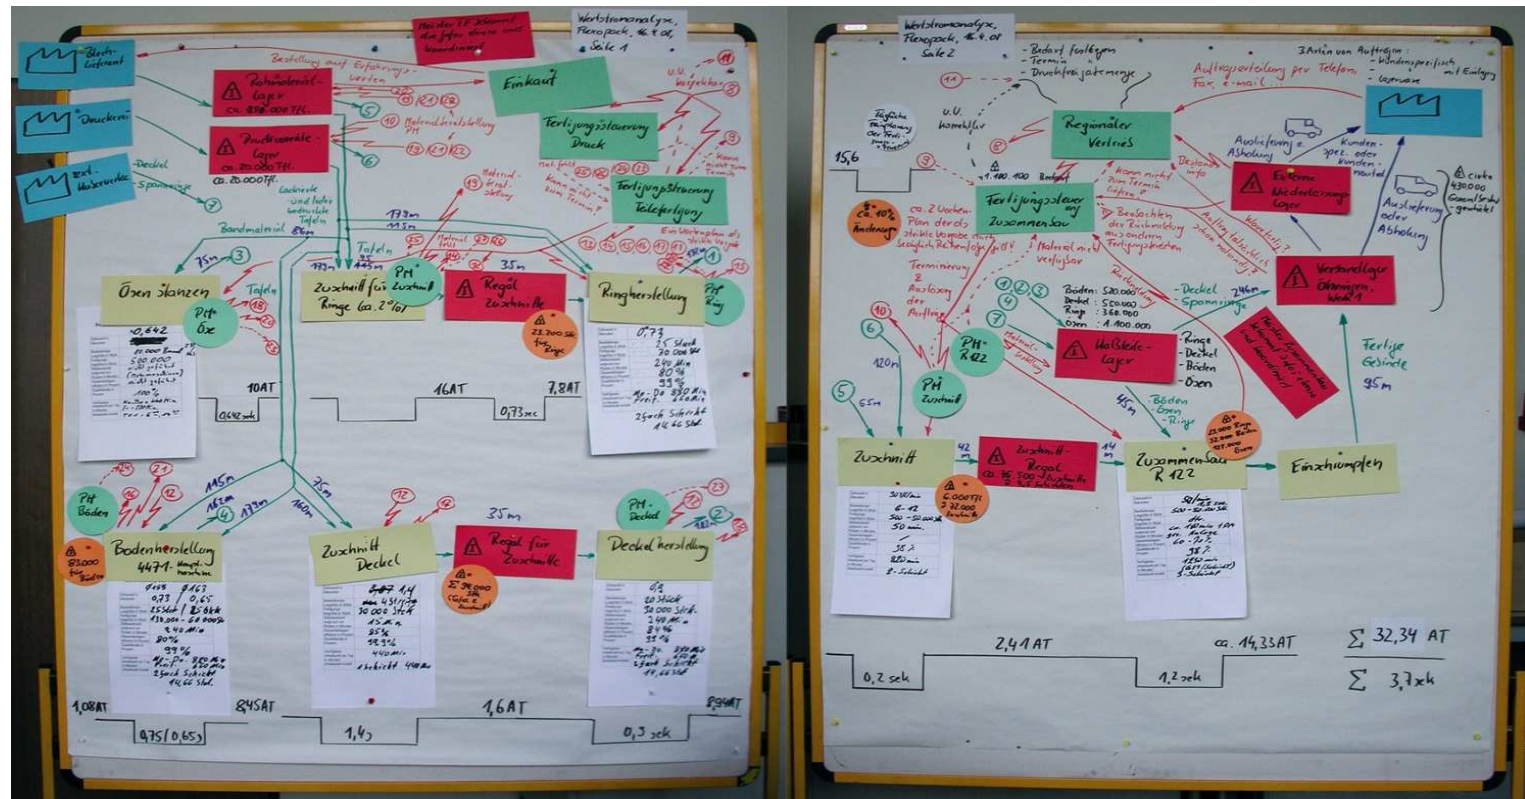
Wertstromanalyse, Flexopack, 16.4.08, Seite 1

Meister ZF Schlosser! die Infos direkt und kommuniziert

Blech-Lieferant

Druckerei

ext. Werkzeuge

Deckel

Spannringe

Bestellung auf Erfahrungswerten

Rohmaterial-lager ca. 890.000 TFL.

Druckmaterial-Lager ca. 20.000 Tfl.

ca. 20.000 Tfl.

Einkauf

Fertigungssteuerung Druck

Fertigungssteuerung Tafelfertigung

u.U. weiterleiten

Materialbereitstellung PH

Bandmaterial

Tafeln

Ösen stanzen

PH Öx

Zuschnitt für Ringe (ca. 2%)

PH Zuschnitt

Regal Zuschnitte

35m

Ringherstellung

PH Ring

23.200 Stk für Ringe

0,642

10AT

16AT

7,8AT

0,642 sek

0,73 sek

0,73

PH Böden

83000 für Böden

Bodenherstellung 447 Hauptkunden

Zuschnitt Deckel

Regal für Zuschnitte

35m

PH Deckel

Deckelherstellung

38.000 Stk

1,08AT

8,45AT

1,6AT

8,94AT

0,75/0,65

1,4

0,3 sek

Wertstromanalyse, Flexopack, 16.4.08, Seite 2

- Bedarf festlegen
- Termin
- Druckfreigabemenge

3 Arten von Aufträgen:
- kundenspezifisch mit Endlogo
- Lagerware

Auftragserteilung per Telefon, Fax, e-mail

Regionaler Vertrieb

u.U. korrektur

Tägliche Besprechung der Fertigung

15,6

ca. 1.400.400 Bedarf

Fertigungssteuerung Zusammenbau

ca. 10% Änderungen

ca. 2 Wochen-Plan der als starke Vorgabe nicht ausreichend

Terminierung & Auslastung der Fertigung

Materialnicht verfügbar

kann nicht zum Termin liefern

Beachten der Reihenfolge als wirtschaftlicher Ablauf

Auslieferung Abholung

Kundenspez. oder Kundenneutral

Externes Wiederverkaufslager

Auslieferung oder Abholung

circa 430.000 Gesamtbestand gestückt

Verkaufslager Ghanigen, Werk 1

Böden: 520.000
Deckel: 550.000
Ringe: 360.000
Ösen: 1.400.000

- Deckel
- Spannringe

Halbteile-lager

- Ringe
- Deckel
- Böden
- Ösen

PH R122

PH Zuschnitt

Fertige Gebinde 95m

Zuschnitt

Zuschnitt-Regal ca. 35.500 Zuschnitte

6.000 Tfl. 32.000 Zuschnitte

Zusammenbau R 122

Einschrumpfen

2,41 AT

ca. 14,33 AT

$\Sigma$ 32,34 AT

0,2 sek

1,2 sek

$\Sigma$ 3,7 sek